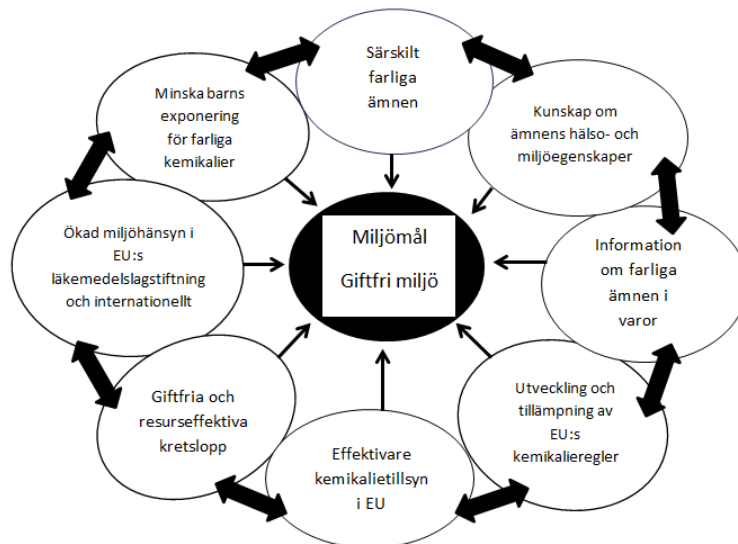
Särskilt farliga ämnen

Kunskap om ämnens hälso- och miljöegenskaper

Information om farliga ämnen i varor

Utveckling och tillämpning av EU:s kemikalieregler

Effektivare kemikalietillsyn i EU

Giftfria och resurseffektiva kretslopp

Ökad miljöhänsyn i EU:s läkemedelslagstiftning och internationellt

Minska barns exponering för farliga kemikalier

Miljömål

Giftfri miljö